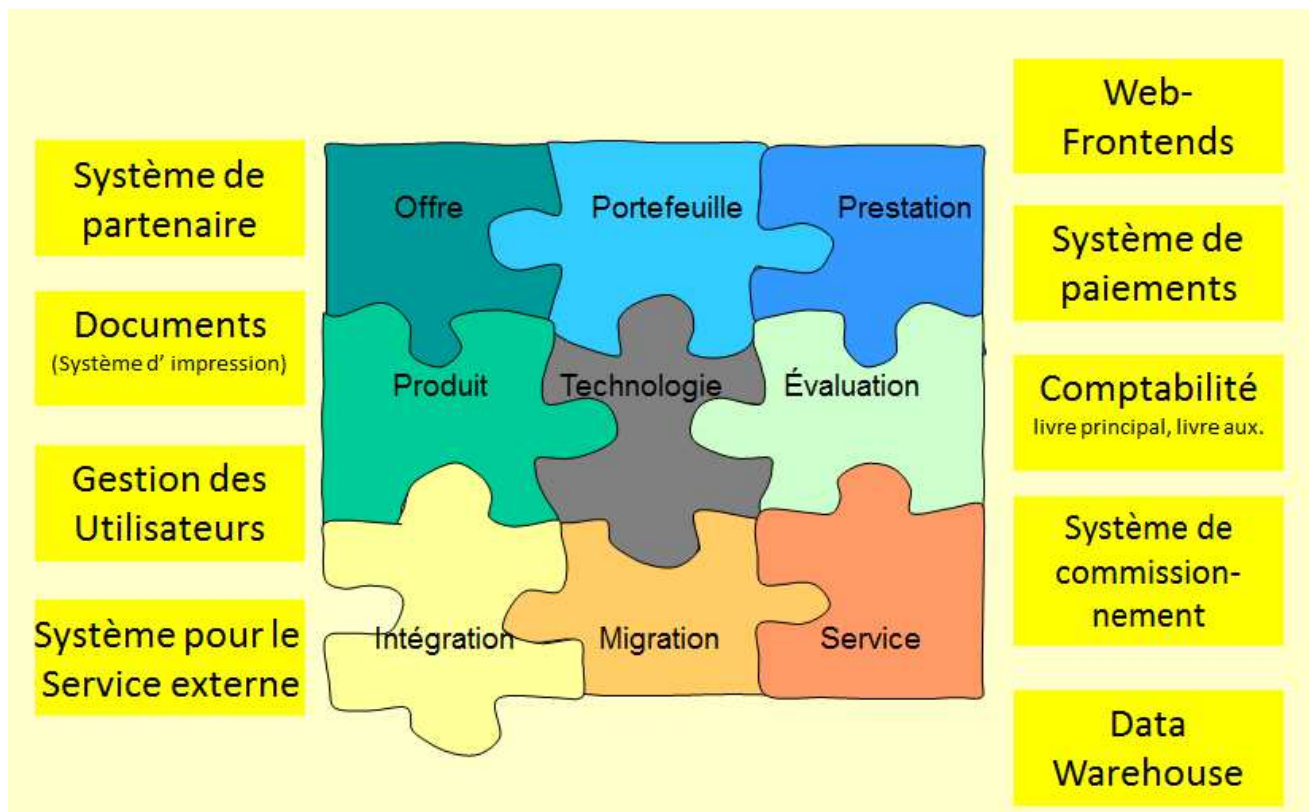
Système de partenaire

Documents
(Système d' impression)

Gestion des Utilisateurs

Système pour le Service externe

Offre

Portefeuille

Prestation

Produit

Technologie

Évaluation

Intégration

Migration

Service

Web-Frontends

Système de paiements

Comptabilité
livre principal, livre aux.

Système de commissionnement

Data Warehouse